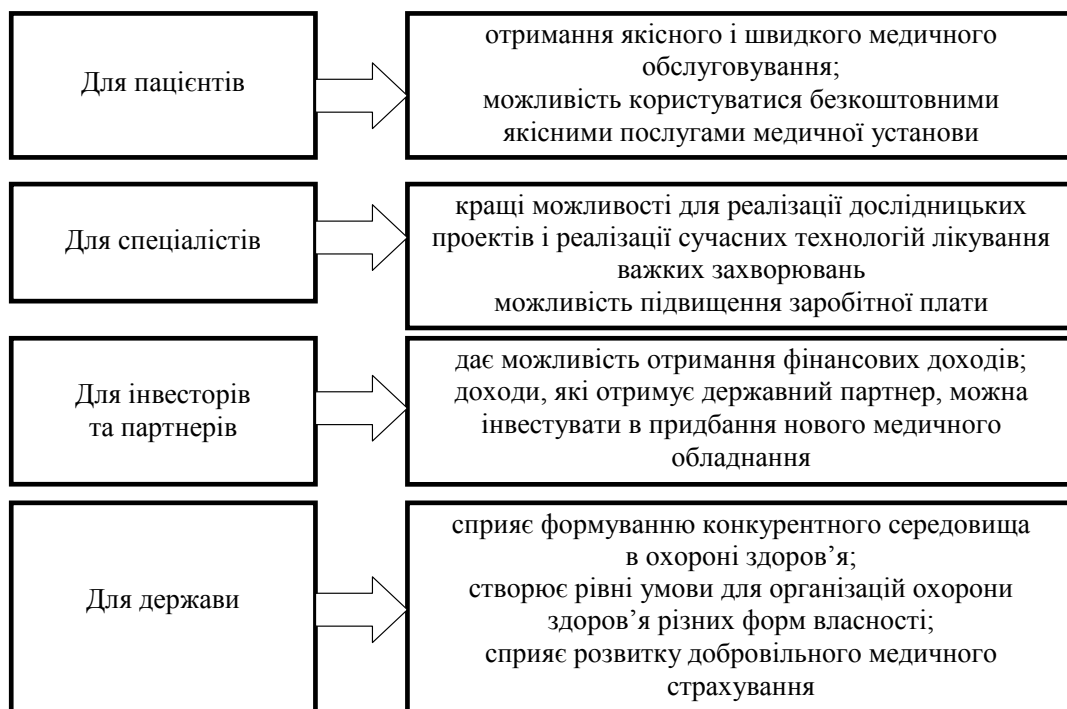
Для пацієнтів

отримання якісного і швидкого медичного обслуговування;
можливість користуватися безкоштовними якісними послугами медичної установи

Для спеціалістів

кращі можливості для реалізації дослідницьких проектів і реалізації сучасних технологій лікування важких захворювань
можливість підвищення заробітної плати

Для інвесторів та партнерів

дає можливість отримання фінансових доходів;
доходи, які отримує державний партнер, можна інвестувати в придбання нового медичного обладнання

Для держави

сприяє формуванню конкурентного середовища в охороні здоров'я;
створює рівні умови для організацій охорони здоров'я різних форм власності;
сприяє розвитку добровільного медичного страхування